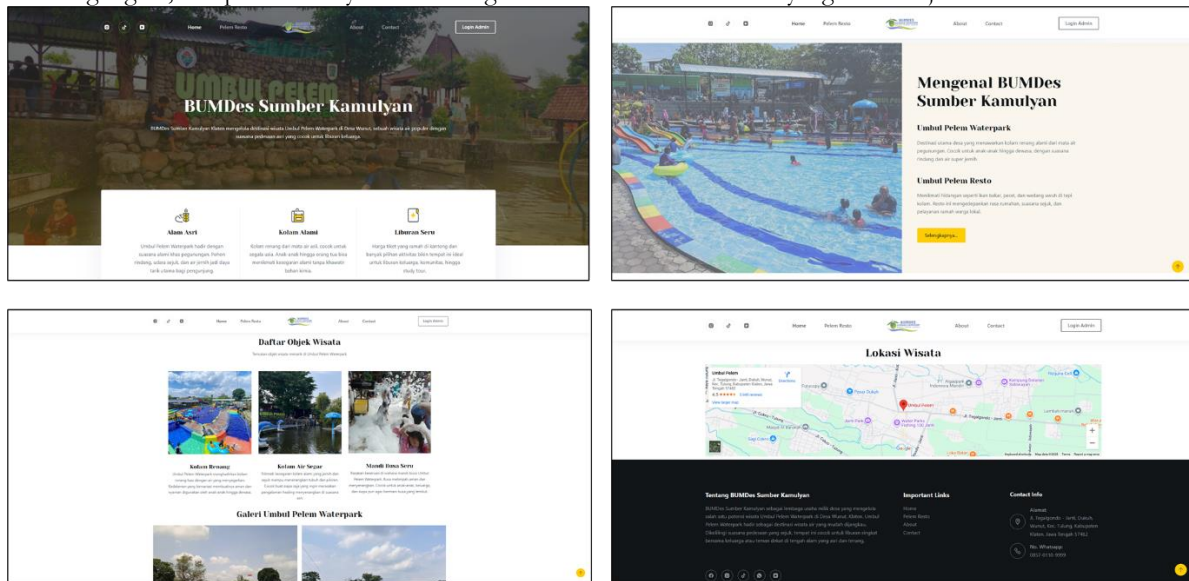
Home Pelem Resto About Contact Login Admin

BUMDes Sumber Kamulyan

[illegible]

Alam Asri

Umbul Pelem Waterpark hadir dengan suasana alam khas pegunungan. Pohon rindang, udara sejuk, dan air jernih jadi daya tarik utama bagi pengunjung.

Kolam Alami

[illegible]

Liburan Seru

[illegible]

Home Pelem Resto About Contact Login Admin

Mengenal BUMDes Sumber Kamulyan

Umbul Pelem Waterpark

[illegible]

Umbul Pelem Resto

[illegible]

Selengkapnya...

Home Pelem Resto About Contact Login Admin

Daftar Objek Wisata

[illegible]

Kolam Renang

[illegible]

Kolam Air Segar

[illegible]

Mandi Busa Seru

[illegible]

Galeri Umbul Pelem Waterpark

Home Pelem Resto About Contact Login Admin

Lokasi Wisata

Umbul Pelem

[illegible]

View larger map

Tentang BUMDes Sumber Kamulyan

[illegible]

Important Links

Home

Pelem Resto

About

Contact

Contact Info

Alamat:

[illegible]

No. Whatsapp:

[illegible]